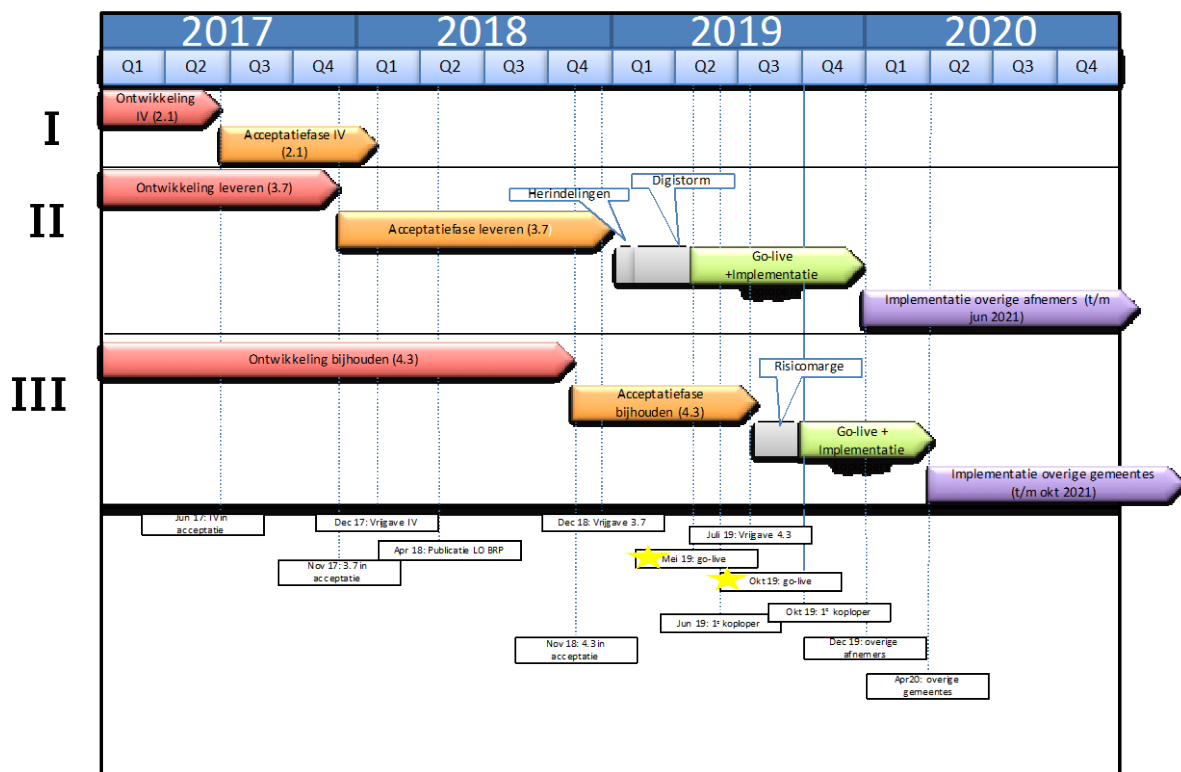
2017 2018 2019 2020

Q1 Q2 Q3 Q4 Q1 Q2 Q3 Q4 Q1 Q2 Q3 Q4 Q1 Q2 Q3 Q4

I

Ontwikkeling IV (2.1)

Acceptatiefase IV (2.1)

II

Ontwikkeling leveren (3.7)

Herindelingen

Digistorm

Acceptatiefase leveren (3.7

Go-live +Implementatie

Implementatie overige afnemers (t/m jun 2021)

III

Ontwikkeling bijhouden (4.3)

Risicomarge

Acceptatiefase bijhouden (4.3)

Go-live + Implementatie

Implementatie overige gemeentes (t/m okt 2021)

Jun 17: IV in acceptatie

Dec 17: Vrijgave IV

Dec 18: Vrijgave 3.7

Juli 19: Vrijgave 4.3

Apr 18: Publicatie LO BRP

Nov 17: 3.7 in acceptatie

Mei 19: go-live

Okt 19: go-live

Okt 19: 1e koploper

Jun 19: 1e koploper

Nov 18: 4.3 in acceptatie

Dec 19: overige afnemers

Apr20: overige gemeentes